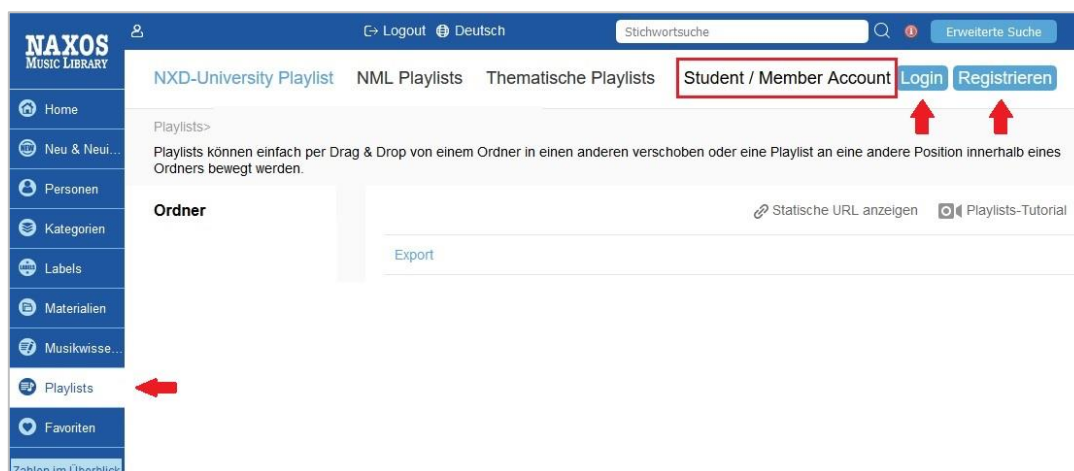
NAXOS MUSIC LIBRARY

Logout Deutsch Stichwortsuche Erweiterte Suche

NXD-University Playlist NML Playlists Thematische Playlists Student / Member Account Login Registrieren

Home
Neu & Neui...
Personen
Kategorien
Labels
Materialien
Musikwisse...
Playlists
Favoriten
Zahlen im Überblick

Playlists>

Playlists können einfach per Drag & Drop von einem Ordner in einen anderen verschoben oder eine Playlist an eine andere Position innerhalb eines Ordners bewegt werden.

Ordner

Statische URL anzeigen Playlists-Tutorial

Export